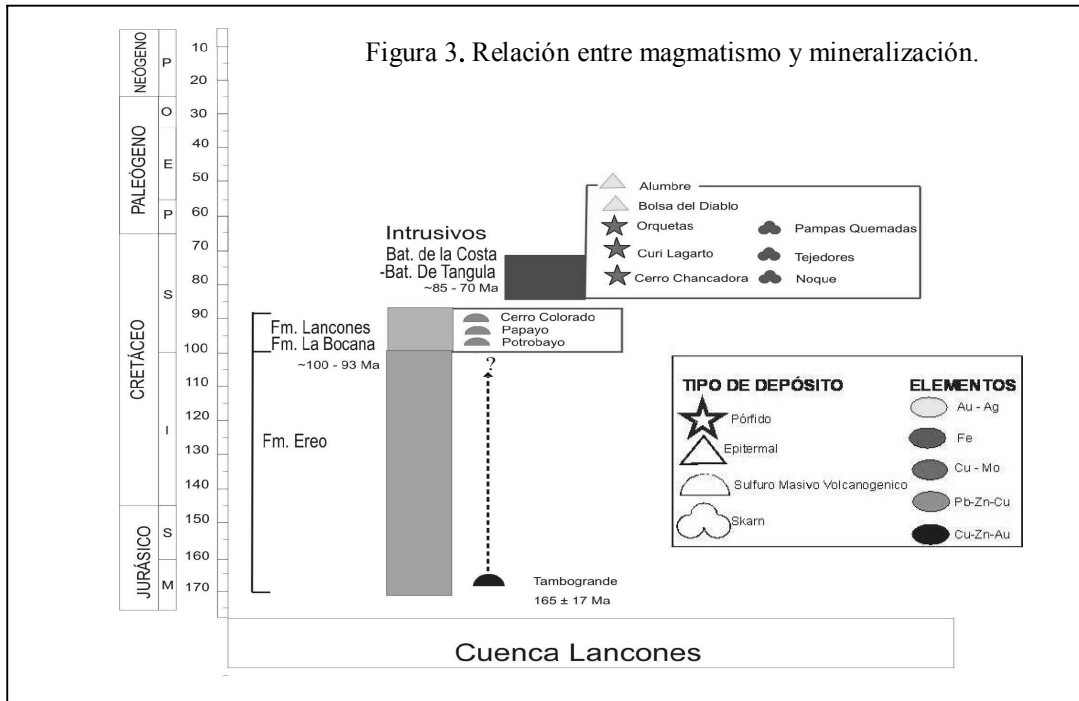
Figura 3. Relación entre magmatismo y mineralización.

NEÓGENO
P
PALEÓGENO
O
E
P
CRETÁCEO
S
I
JURÁSICO
S
M

10
20
30
40
50
60
70
80
90
100
110
120
130
140
150
160
170

Alumbre
Bolsa del Diablo
Orquetas
Curi Lagarto
Cerro Chancadora
Pampas Quemadas
Tejedores
Noque

Intrusivos
Bat. de la Costa
-Bat. De Tangula
~85 - 70 Ma

Fm. Lancones
Fm. La Bocana
~100 - 93 Ma

Cerro Colorado
Papayo
Potrobayo

?

Fm. Ereo

Tambogrande
165 ± 17 Ma

TIPO DE DEPÓSITO
Pórfido
Epitermal
Sulfuro Masivo Volcanogenico
Skarn

ELEMENTOS
Au - Ag
Fe
Cu - Mo
Pb-Zn-Cu
Cu-Zn-Au

Cuenca Lancones